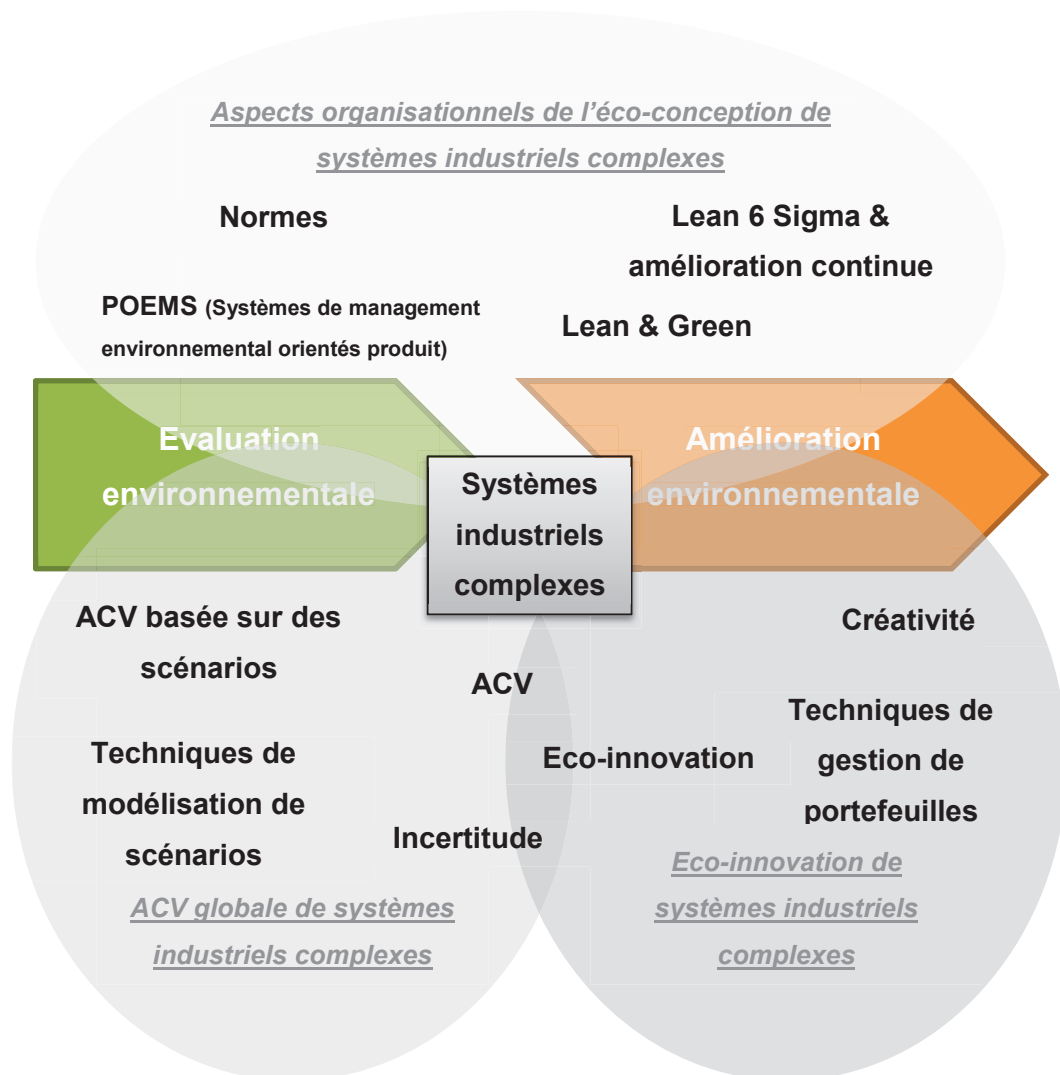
Aspects organisationnels de l'éco-conception de systèmes industriels complexes

Normes

Lean 6 Sigma & amélioration continue

POEMS (Systèmes de management environnemental orientés produit)

Lean & Green

Evaluation environnementale

Systèmes industriels complexes

Amélioration environnementale

ACV basée sur des scénarios

Créativité

ACV

Techniques de gestion de portefeuilles

Techniques de modélisation de scénarios

Eco-innovation

Incertitude

ACV globale de systèmes industriels complexes

Eco-innovation de systèmes industriels complexes